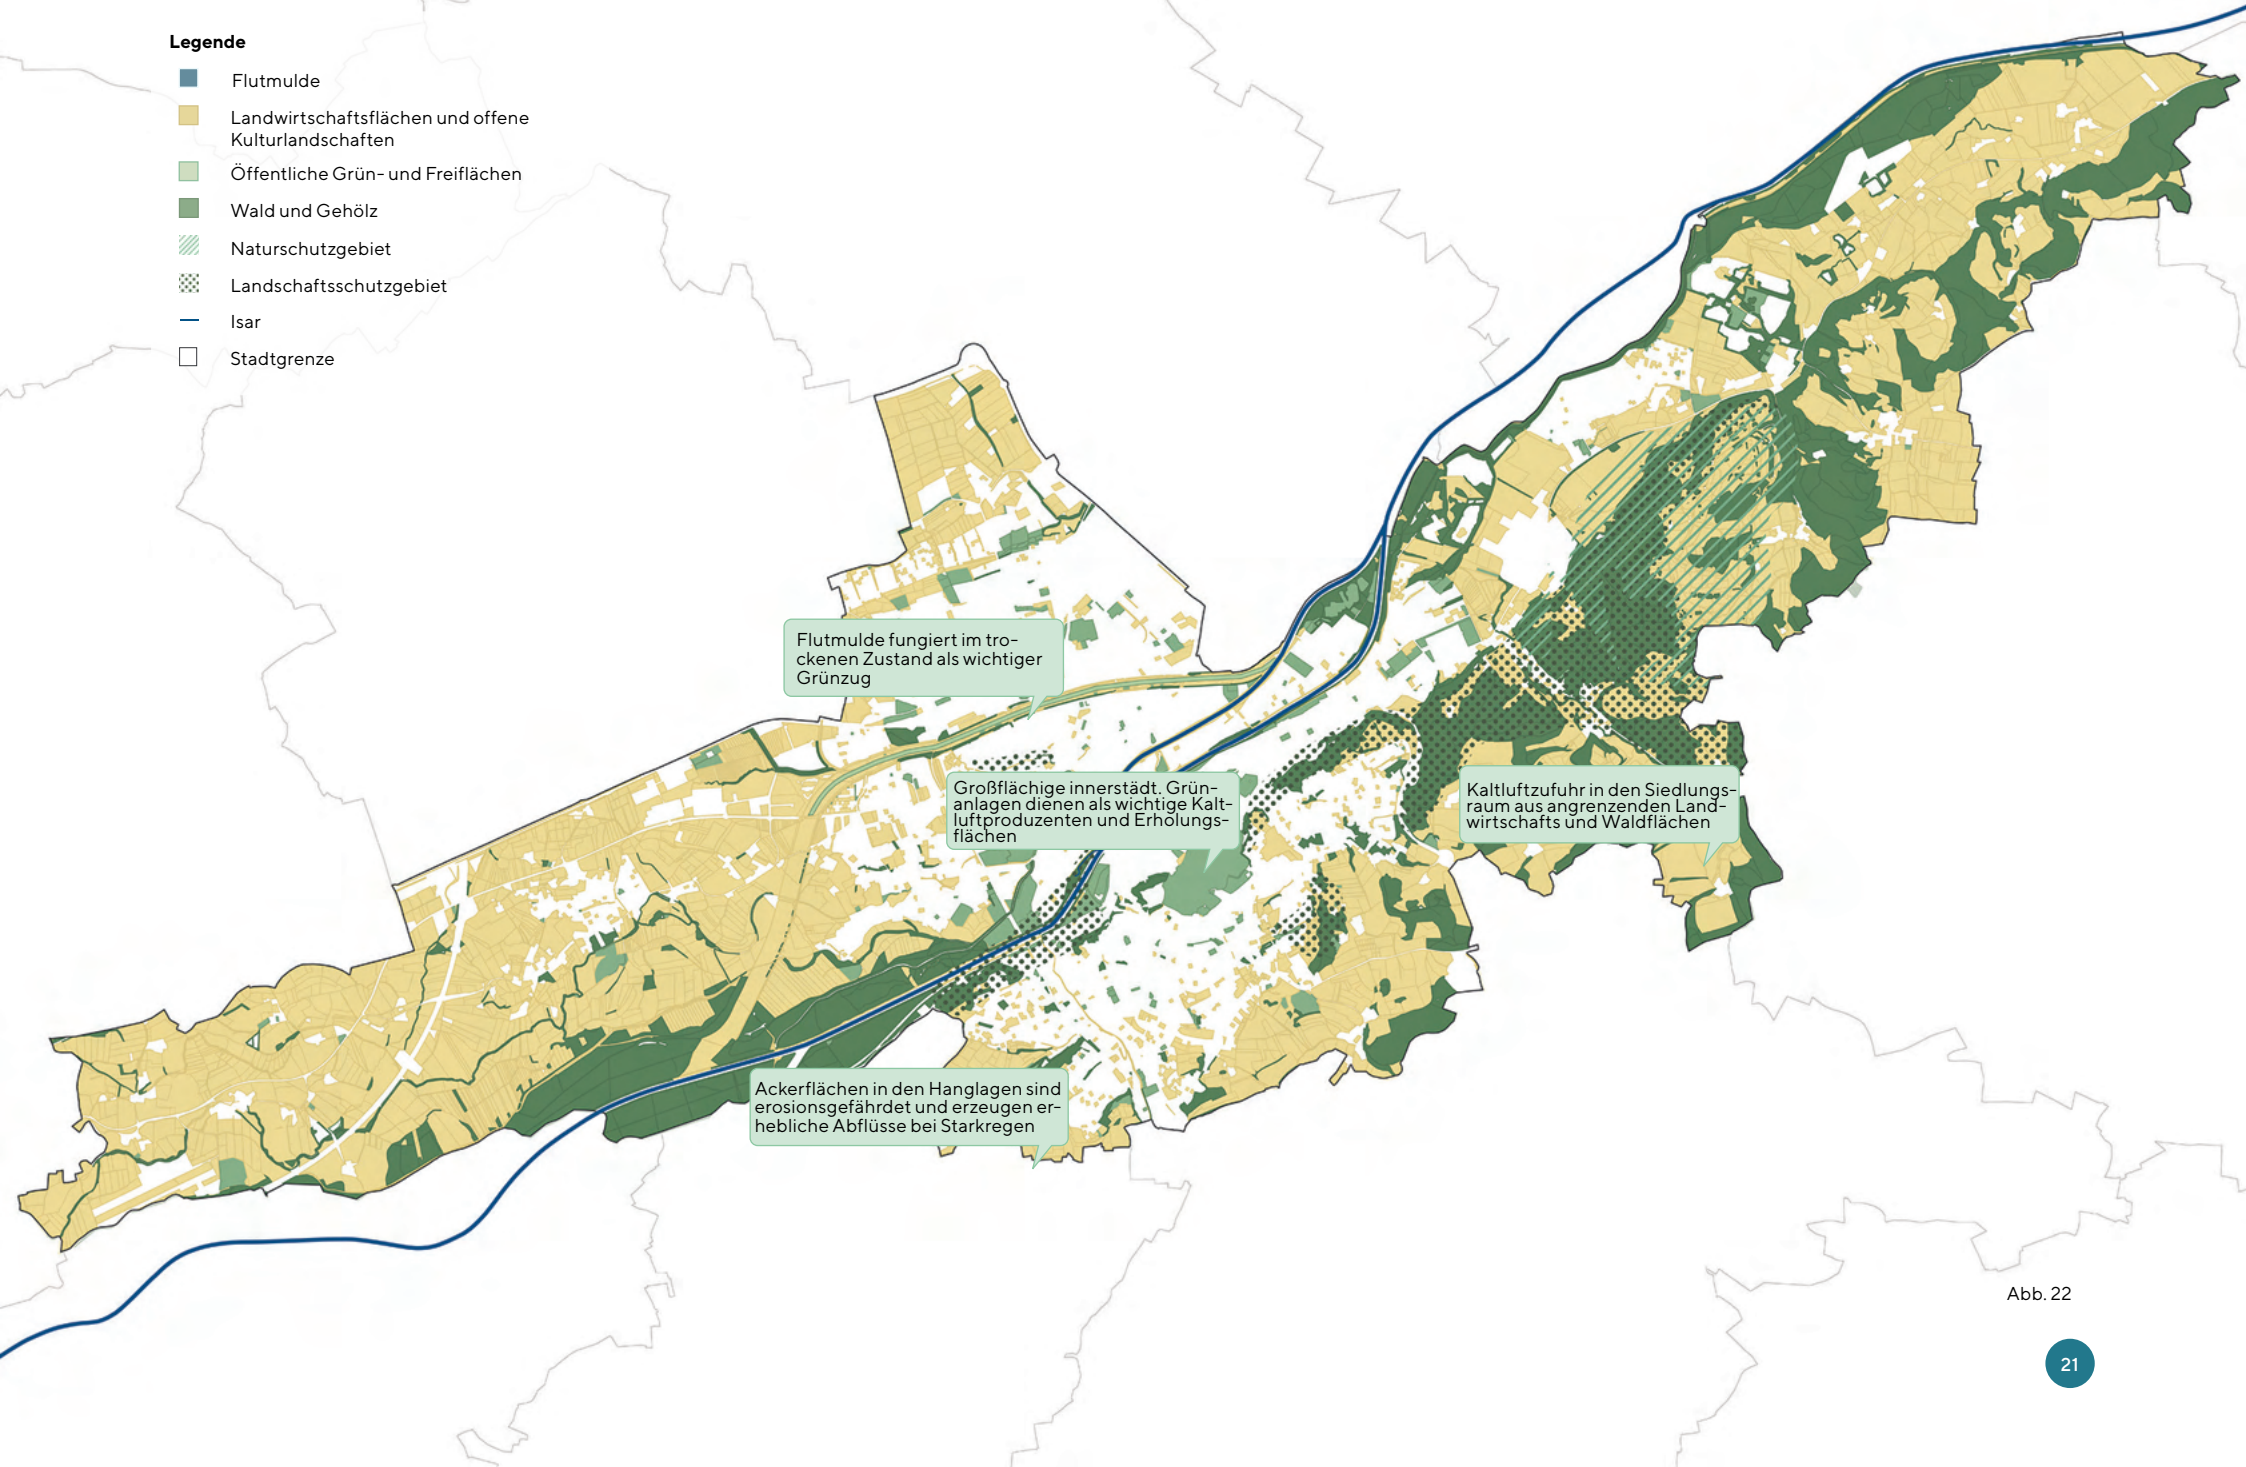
Legende

Flutmulde

Landwirtschaftsflächen und offene Kulturlandschaften

Öffentliche Grün- und Freiflächen

Wald und Gehölz

Naturschutzgebiet

Landschaftsschutzgebiet

Isar

Stadtgrenze

Flutmulde fungiert im trockenen Zustand als wichtiger Grünzug

Großflächige innerstädt. Grünanlagen dienen als wichtige Kaltluftproduzenten und Erholungsflächen

Kaltluftzufuhr in den Siedlungsraum aus angrenzenden Landwirtschafts und Waldflächen

Ackerflächen in den Hanglagen sind erosionsgefährdet und erzeugen erhebliche Abflüsse bei Starkregen

Abb. 22

21